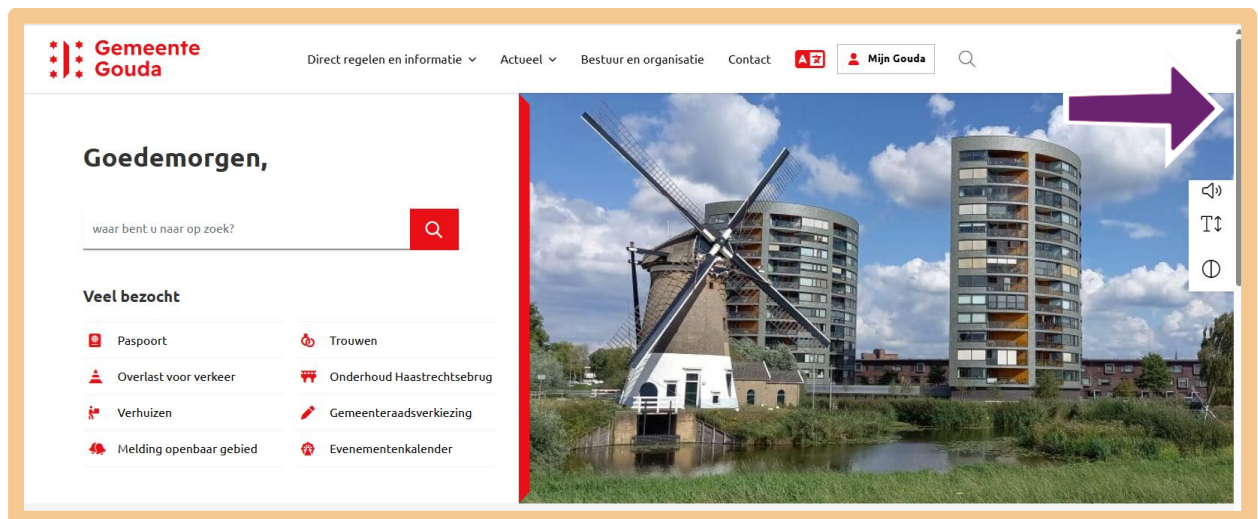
Gemeente Gouda

Direct regelen en informatie Actueel Bestuur en organisatie Contact Mijn Gouda

Goedemorgen,

waar bent u naar op zoek?

Veel bezocht

Paspoort

Trouwen

Overlast voor verkeer

Onderhoud Haastrechtsebrug

Verhuizen

Gemeenteraadsverkiezing

Melding openbaar gebied

Evenementenkalender